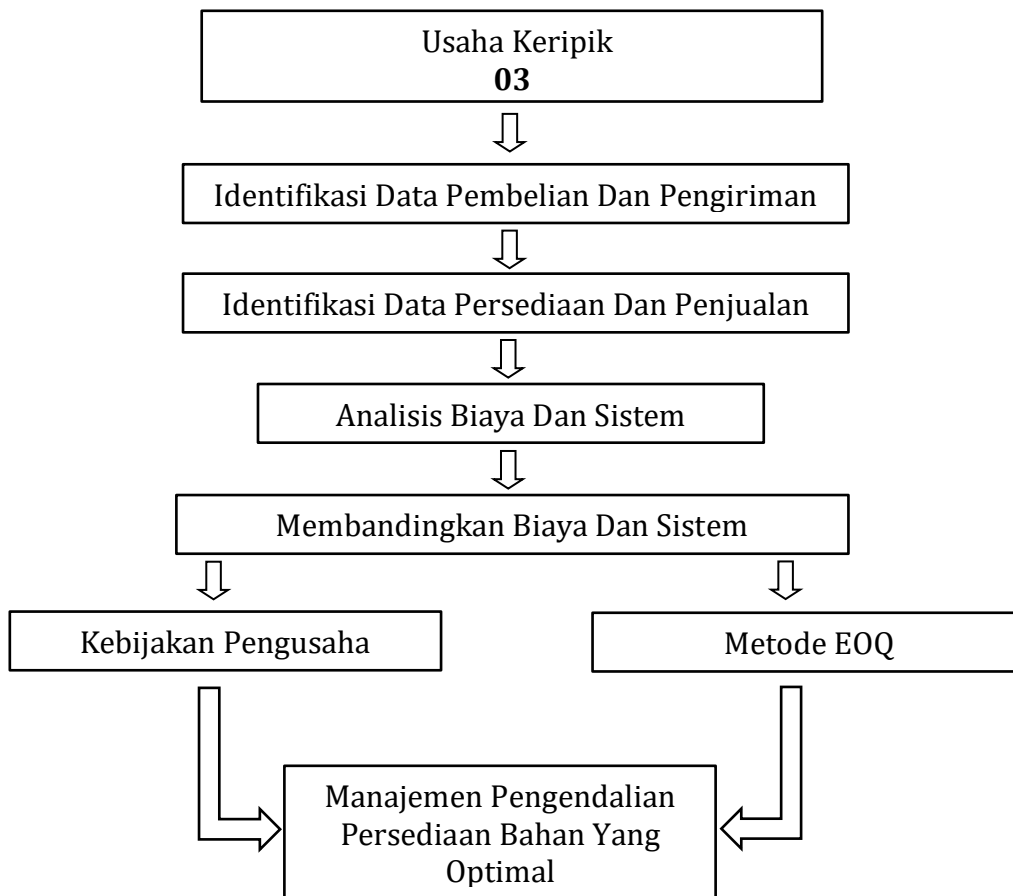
Usaha Keripik
**03**

Identifikasi Data Pembelian Dan Pengiriman

Identifikasi Data Persediaan Dan Penjualan

Analisis Biaya Dan Sistem

Membandingkan Biaya Dan Sistem

Kebijakan Pengusaha

Metode EOQ

Manajemen Pengendalian Persediaan Bahan Yang Optimal